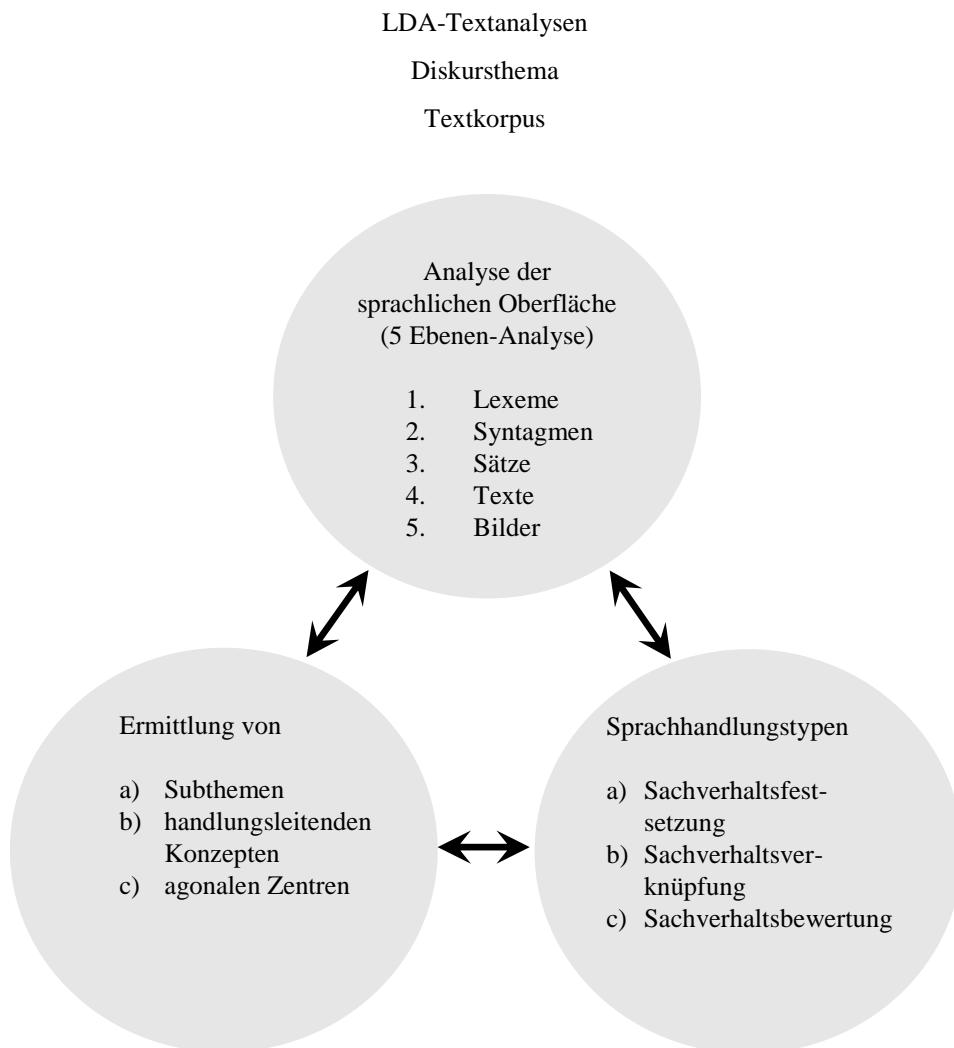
LDA-Textanalysen

Diskursthema

Textkorpus

Analyse der sprachlichen Oberfläche (5 Ebenen-Analyse)

1. Lexeme
2. Syntagmen
3. Sätze
4. Texte
5. Bilder

Ermittlung von

a) Subthemen
b) handlungsleitenden Konzepten
c) agonalen Zentren

Sprachhandlungstypen

a) Sachverhaltsfestsetzung
b) Sachverhaltsverknüpfung
c) Sachverhaltsbewertung